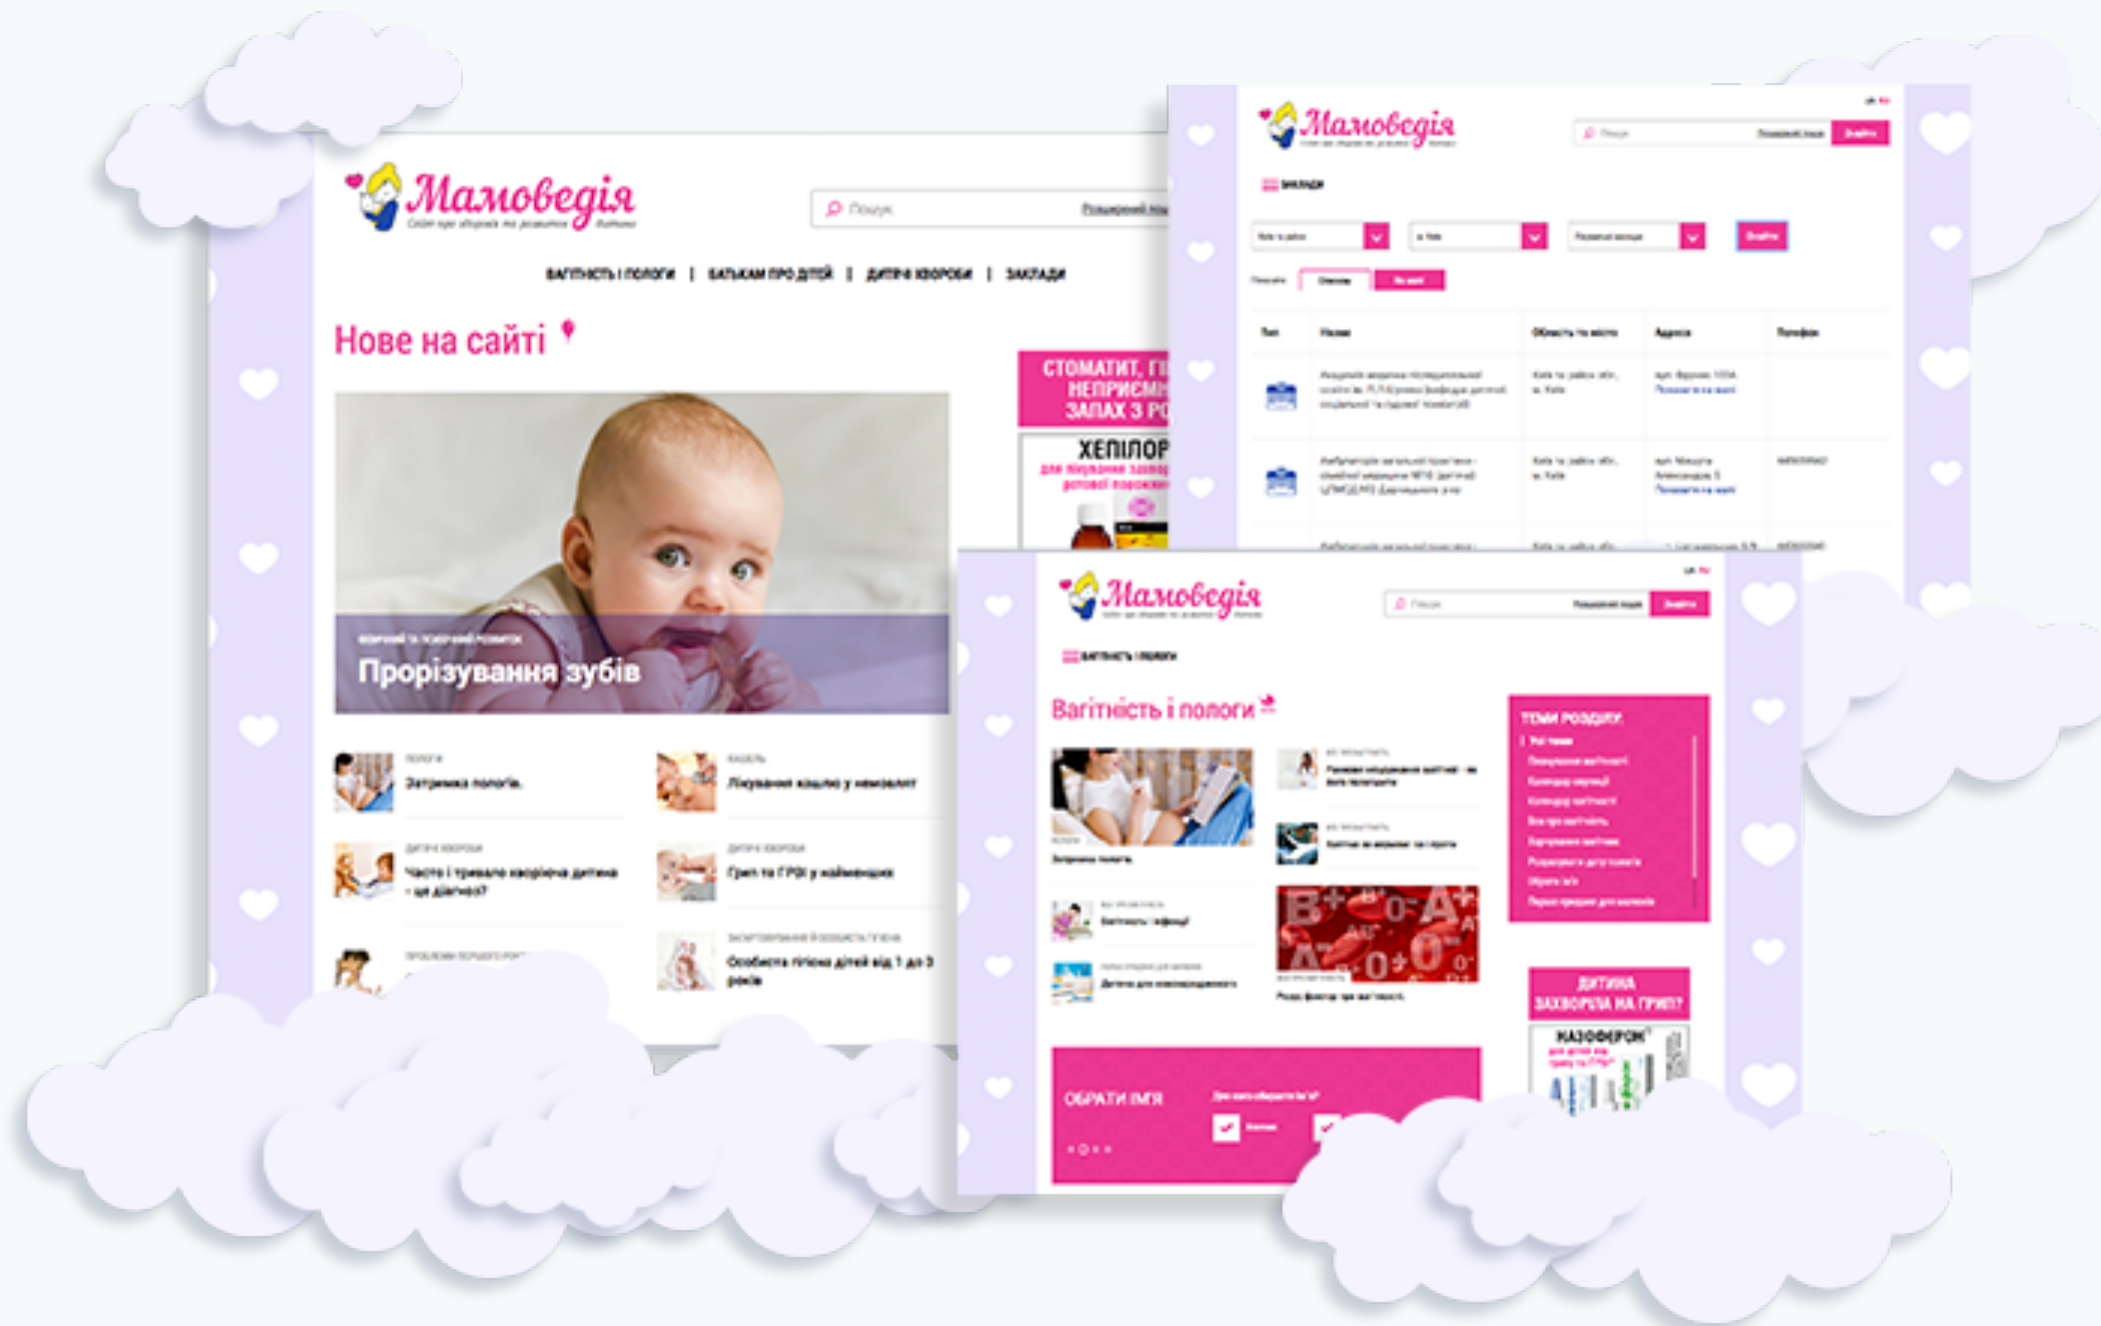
Мамоведія
Сайт про здоров'я та розвиток дитини

Пошук
Розширений пошук

ВАГІТНІСТЬ І ПОЛОГИ | БАТЬКАМ ПРО ДІТЕЙ | ДИТЯЧІ ХВОРОБИ | ЗАКЛАДИ

Нове на сайті

Прорізування зубів

Затримка пологів.

Лікування кашлю у немовлят

Часто і тривало хворіюча дитина - це діагноз?

Грип та ГРВІ у найменших

Особиста гігієна дітей від 1 до 3 років

СТОМАТИТ, ГІ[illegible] НЕПРИЄМН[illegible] ЗАПАХ З РО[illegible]
ХЕПІЛОР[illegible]

Мамоведія
ЗАКЛАДИ
Знайти
Тип | Назва | Область та місто | Адреса | Телефон

Мамоведія
ВАГІТНІСТЬ І ПОЛОГИ
Вагітність і пологи
ТЕМИ РОЗДІЛУ:
Затримка пологів.
ОБРАТИ ІМ'Я
ДИТИНА ЗАХВОРІЛА НА ГРИП?
НАЗОФЕРОН